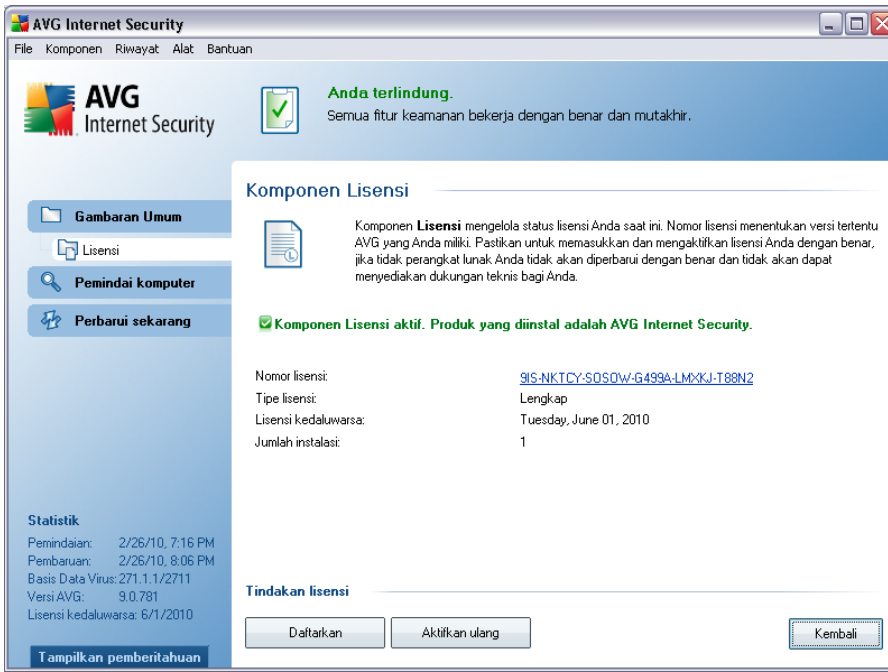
AVG Internet Security

File Komponen Riwayat Alat Bantuan

AVG Internet Security

Anda terlindung.
Semua fitur keamanan bekerja dengan benar dan mutakhir.

Gambaran Umum
Lisensi
Pemindai komputer
Perbarui sekarang

Komponen Lisensi

Komponen **Lisensi** mengelola status lisensi Anda saat ini. Nomor lisensi menentukan versi tertentu AVG yang Anda miliki. Pastikan untuk memasukkan dan mengaktifkan lisensi Anda dengan benar, jika tidak perangkat lunak Anda tidak akan diperbarui dengan benar dan tidak akan dapat menyediakan dukungan teknis bagi Anda.

Komponen Lisensi aktif. Produk yang diinstal adalah AVG Internet Security.

| | |
|---|---|
| Nomor lisensi: | 9IS-NKTCY-SOSOW-G499A-LMXKJ-T88N2 |
| Tipe lisensi: | Lengkap |
| Lisensi kedaluwarsa: | Tuesday, June 01, 2010 |
| Jumlah instalasi: | 1 |

Statistik
Pemindaian: 2/26/10, 7:16 PM
Pembaruan: 2/26/10, 8:06 PM
Basis Data Virus: 271.1.1/2711
Versi AVG: 9.0.781
Lisensi kedaluwarsa: 6/1/2010

Tampilkan pemberitahuan

Tindakan lisensi

Daftarkan
Aktifkan ulang
Kembali